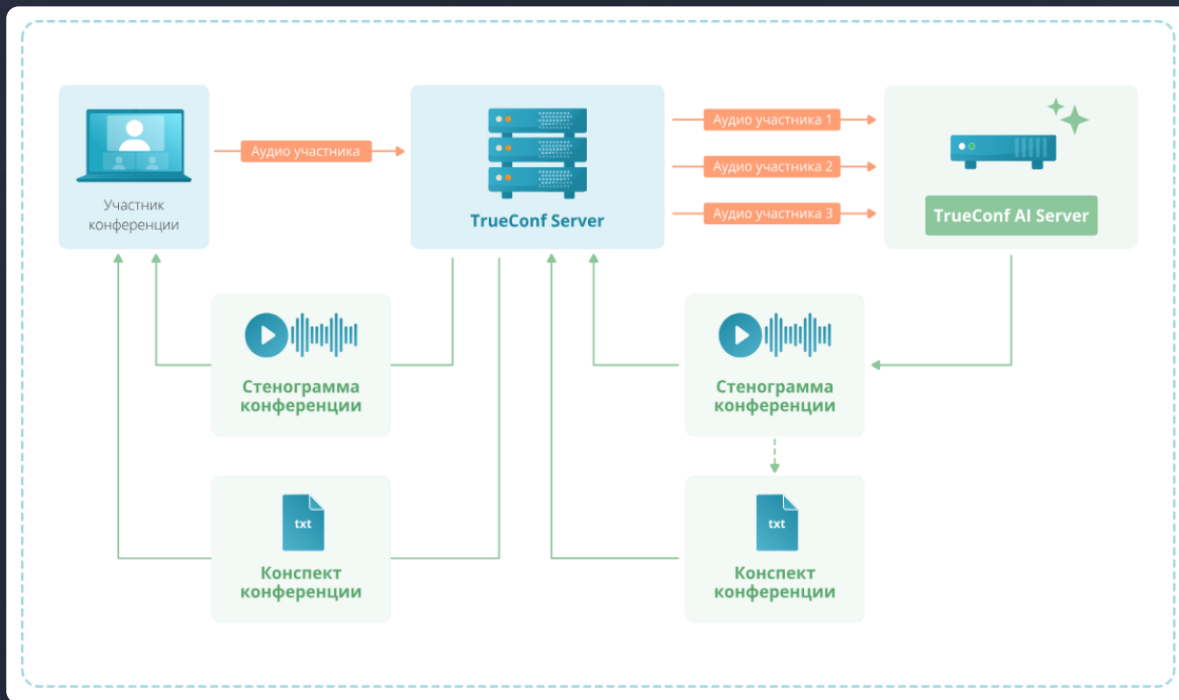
Участник конференции

Аудио участника

TrueConf Server

Аудио участника 1

Аудио участника 2

Аудио участника 3

TrueConf AI Server

Стенограмма конференции

Стенограмма конференции

txt

Конспект конференции

txt

Конспект конференции